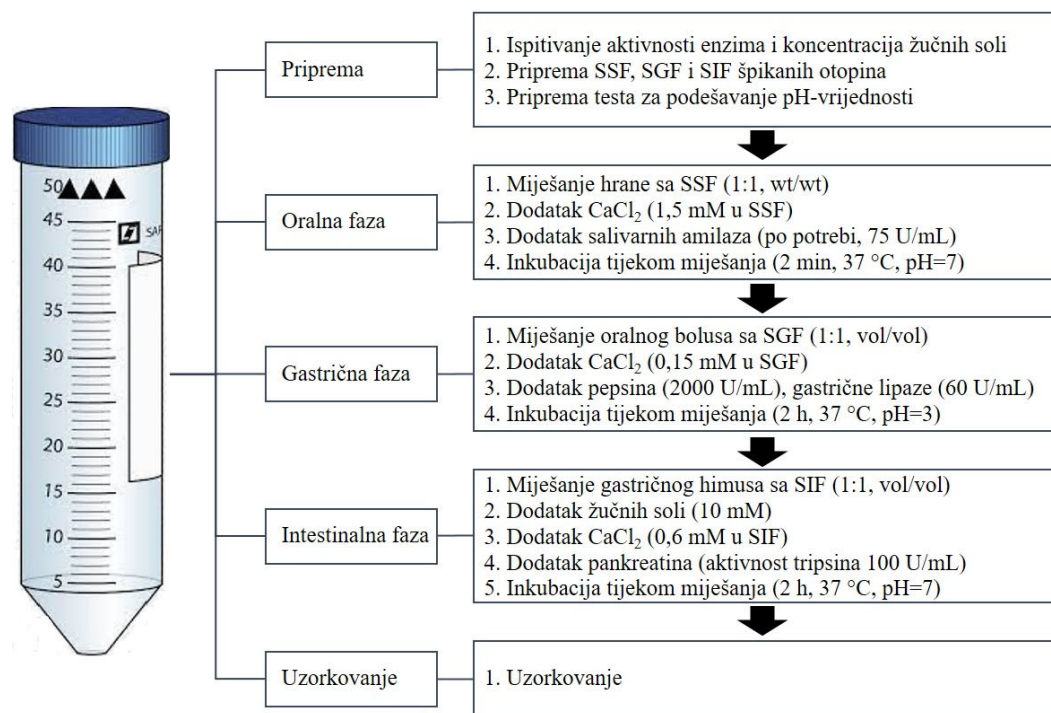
50
45
40
35
30
25
20
15
10
5
SAF

Priprema

1. Ispitivanje aktivnosti enzima i koncentracija žučnih soli
2. Priprema SSF, SGF i SIF špikanih otopina
3. Priprema testa za podešavanje pH-vrijednosti

Oralna faza

1. Miješanje hrane sa SSF (1:1, wt/wt)
2. Dodatak $CaCl_2$ (1,5 mM u SSF)
3. Dodatak salivarnih amilaza (po potrebi, 75 U/mL)
4. Inkubacija tijekom miješanja (2 min, 37 °C, pH=7)

Gastrična faza

1. Miješanje oralnog bolusa sa SGF (1:1, vol/vol)
2. Dodatak $CaCl_2$ (0,15 mM u SGF)
3. Dodatak pepsina (2000 U/mL), gastrične lipaze (60 U/mL)
4. Inkubacija tijekom miješanja (2 h, 37 °C, pH=3)

Intestinalna faza

1. Miješanje gastričnog himusa sa SIF (1:1, vol/vol)
2. Dodatak žučnih soli (10 mM)
3. Dodatak $CaCl_2$ (0,6 mM u SIF)
4. Dodatak pankreatina (aktivnost tripsina 100 U/mL)
5. Inkubacija tijekom miješanja (2 h, 37 °C, pH=7)

Uzorkovanje

1. Uzorkovanje